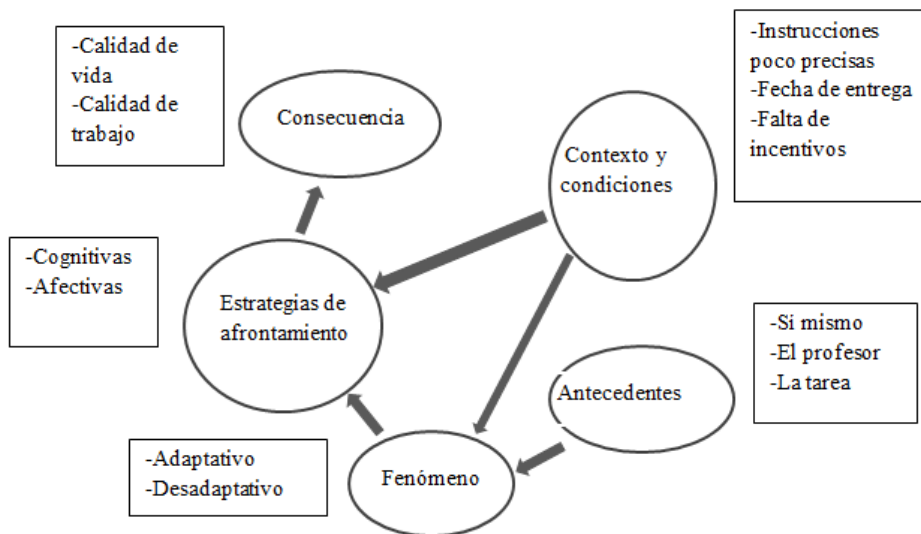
-Calidad de vida
-Calidad de trabajo

Consecuencia

-Instrucciones poco precisas
-Fecha de entrega
-Falta de incentivos

Contexto y condiciones

-Cognitivas
-Afectivas

Estrategias de afrontamiento

-Si mismo
-El profesor
-La tarea

Antecedentes

-Adaptativo
-Desadaptativo

Fenómeno